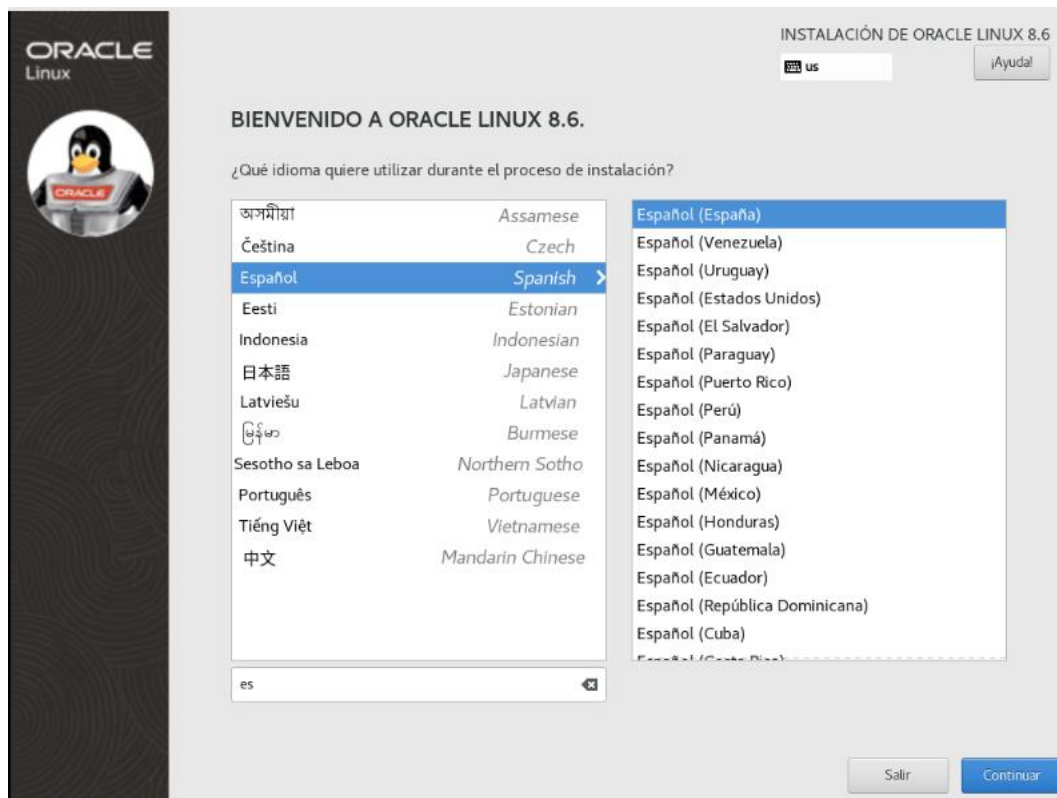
ORACLE
Linux

ORACLE

INSTALACIÓN DE ORACLE LINUX 8.6
us
¡Ayuda!

BIENVENIDO A ORACLE LINUX 8.6.

¿Qué idioma quiere utilizar durante el proceso de instalación?

| | |
|---|---|
| অসমীয়া | Assamese |
| Čeština | Czech |
| Español | Spanish |
| Eesti | Estonian |
| Indonesia | Indonesian |
| 日本語 | Japanese |
| Latviešu | Latvian |
| မြန်မာ | Burmese |
| Sesotho sa Leboa | Northern Sotho |
| Português | Portuguese |
| Tiếng Việt | Vietnamese |
| 中文 | Mandarin Chinese |

es

Español (España)
Español (Venezuela)
Español (Uruguay)
Español (Estados Unidos)
Español (El Salvador)
Español (Paraguay)
Español (Puerto Rico)
Español (Perú)
Español (Panamá)
Español (Nicaragua)
Español (México)
Español (Honduras)
Español (Guatemala)
Español (Ecuador)
Español (República Dominicana)
Español (Cuba)
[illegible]

Salir
Continuar